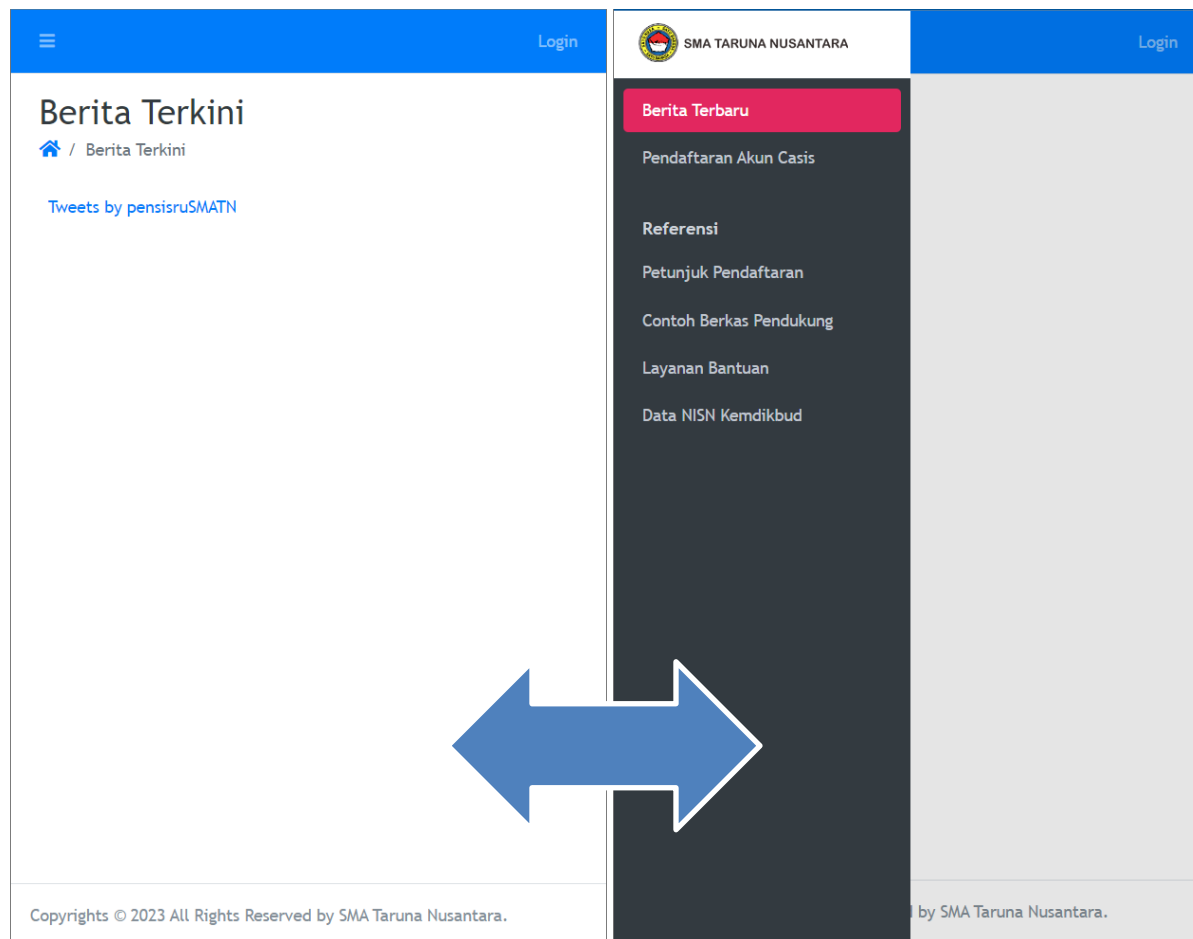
Login

Berita Terkini

/ Berita Terkini

Tweets by pensisruSMATN

Copyrights © 2023 All Rights Reserved by SMA Taruna Nusantara.

SMA TARUNA NUSANTARA

Login

Berita Terbaru

Pendaftaran Akun Casis

Referensi

Petunjuk Pendaftaran

Contoh Berkas Pendukung

Layanan Bantuan

Data NISN Kemdikbud

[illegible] by SMA Taruna Nusantara.